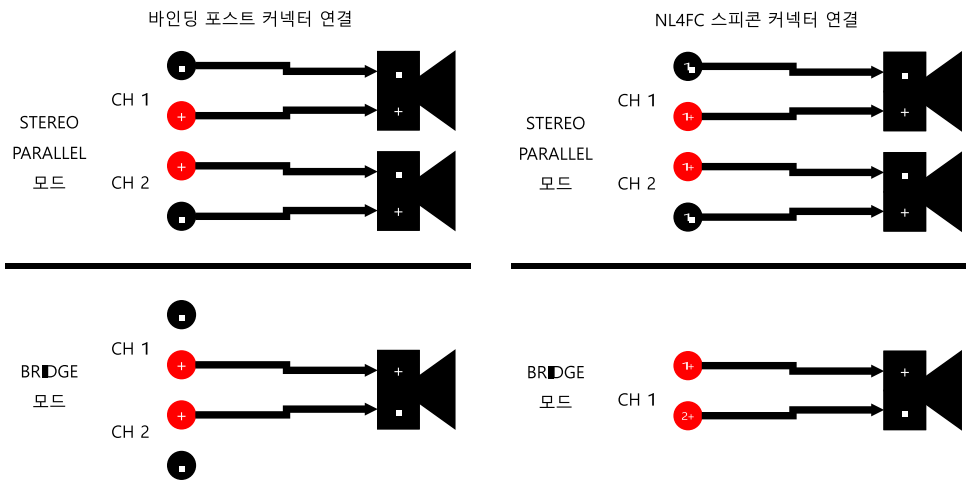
바인딩 포스트 커넥터 연결

STEREO PARALLEL 모드

CH 1

+

+

CH 2

+

+

+

BRIDGE 모드

CH 1

+

CH 2

+

NL4FC 스피콘 커넥터 연결

STEREO PARALLEL 모드

CH 1

1-

1+

+

CH 2

1+

1-

+

+

BRIDGE 모드

CH 1

1+

2+

+